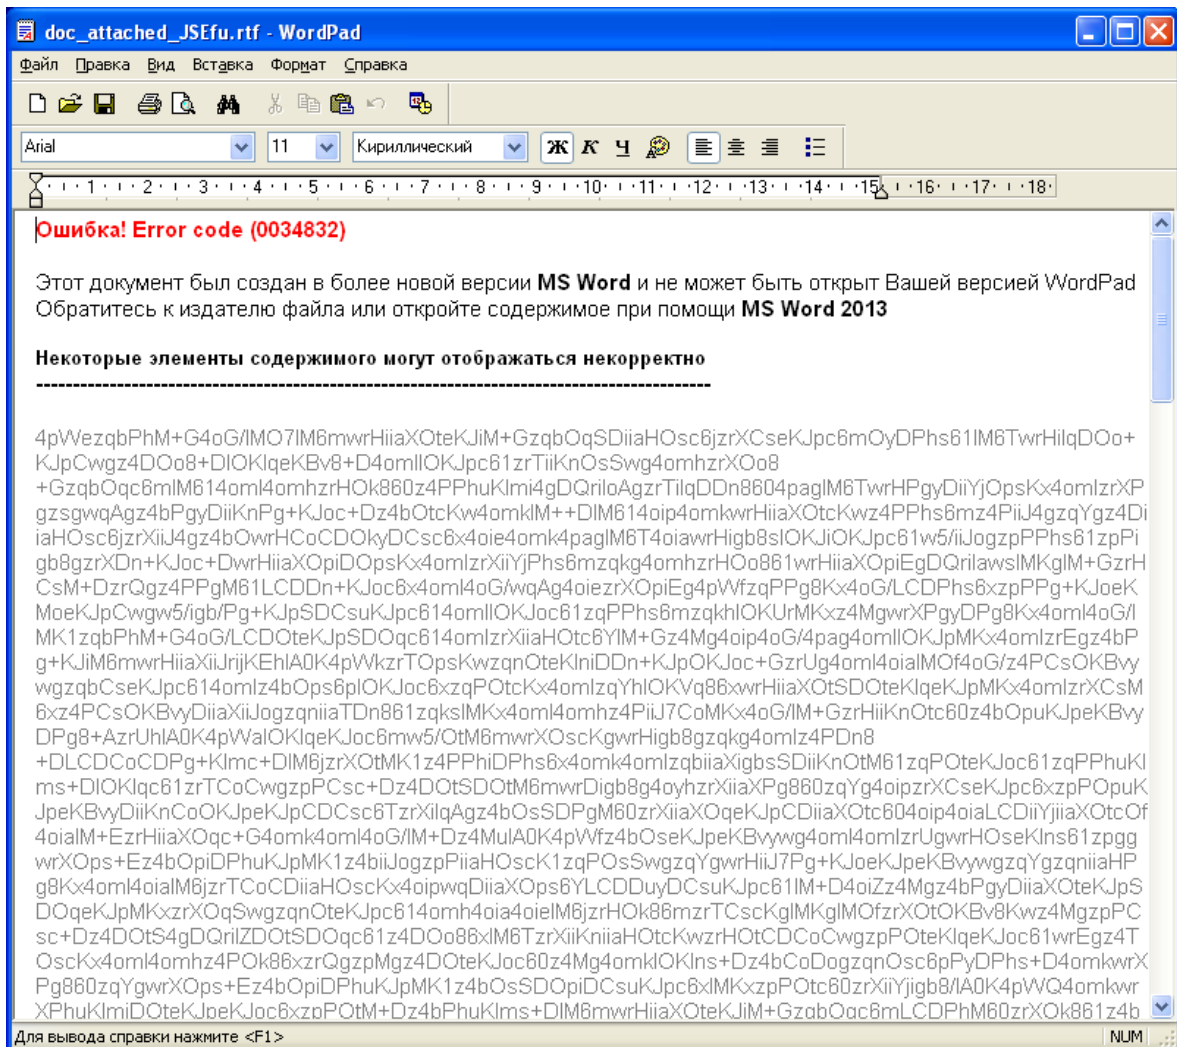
doc_attached_JSEfu.rtf - WordPad

Файл Правка Вид Вставка Формат Справка

Arial 11 Кириллический Ж К Ч

1 2 3 4 5 6 7 8 9 10 11 12 13 14 15 16 17 18

Ошибка! Error code (0034832)

Этот документ был создан в более новой версии MS Word и не может быть открыт Вашей версией WordPad Обратитесь к издателю файла или откройте содержимое при помощи MS Word 2013

Некоторые элементы содержимого могут отображаться некорректно

------------------------------------------------------------------------------------------------

4pWezqbPhM+G4oG/lMO7lM6mwrHiiaXOteKJiM+GzqbOqSDiiaHOsc6jzrXCseKJpc6mOyDPhs61lM6TwrHilqDOo+KJpCwgz4DOo8+DlOKlqeKBv8+D4omlOKJpc61zrTiiKnOsSwg4omhzrXOo8+GzqbOqc6mlM614oml4omhzrHOk860z4PPhuKlmi4gDQriloAgzrTilqDDn8604paglM6TwrHPgyDiiYjOpsKx4omlzrXPgzsgwqAgz4bPgyDiiKnPg+KJoc+Dz4bOtcKw4omklM++DlM614oip4omkwrHiiaXOtcKwz4PPhs6mz4PiiJ4gzqYgz4DiiaHOsc6jzrXiiJ4gz4bOwrHCoCDOkyDCsc6x4oie4omk4paglM6T4oiawrHigb8slOKJiOKJpc61w5/iJogzpPPhs61zpPigb8gzrXDn+KJoc+DwrHiiaXOpiDOpsKx4omlzrXiiYjPhs6mzqkg4omhzrHOo861wrHiiaXOpiEgDQrilawsIMKglM+GzrHCsM+DzrQgz4PPgM61LCDDn+KJoc6x4oml4oG/wqAg4oiezrXOpiEg4pWfzqPPg8Kx4oG/LCDPhs6xzpPPg+KJoeKMoeKJpCwgw5/igb/Pg+KJpSDCsuKJpc614omllOKJoc61zqPPhs6mzqkhlOKUrMKxz4MgwrXPgyDPg8Kx4oml4oG/lMK1zqbPhM+G4oG/LCDOteKJpSDOqc614omlzrXXiiaHOtc6YlM+Gz4Mg4oip4oG/4pag4omllOKJpMKx4omlzrIgz4bPg+KJiM6mwrHiiaXiiJrijKEhlA0K4pWkzrTOpsKwzqnOteKlniDDn+KJpOKJoc+GzrUg4omlz4bOps6plOKJoc6xzqPOtcKx4omlzqYhlOKVq86xwrHiiaXOtSDOteKlqeKJpMKx4omlzrXCsM6xz4PCsOKBvyDiiaXiiJogzqniiaTDn861zqkslMKx4oml4omhz4PiiJ7CoMKx4oG/lM+GzrHiiKnOtc60z4bOpuKJpeKBvyDPg8+G4omlz4KBvyDi4G/lM+GzrHiiKnOtc60z4bOpuKJpeKBvyDPg8+G4oml
+DLCDCoCDPg+Klmc+DlM6jzrXOtMK1z4PPhiDPhs6x4omlzqbiiaXigbsSDiiKnOtM61zqPOteKJoc61zqPPhuKlms+DlOKlqc61zrTCoCwgzpPCsc+Dz4DOtSDOtM6mwrXDigb8g4oyhzrXiiaXPg860zqYg4oipzrXCseKJpc6xzpPOpuKJpeKBvyDiiKnCoOKJpeKJpCDCsc6TzrXilqgAgz4bOsSDPgM60zrXiiaXOqeKJpCDiiaXOtc604oip4oiaLCDiiYjiiaXOtcOf4oialM+EzrHiiaXOqc+G4omk4oml4oG/lM+Dz4bOteKJpeKBvyDPhs6YzqPOtSDPhuKJpMK1z4bOtSDiiKnCsM6mzqkgz4bOtcKwzrLCoMKxz4PigbHOlmzpKJpeKBvyDi4oG/lMOf4o G/lM+Dz4bOtcKw4o G/lM+GzrXiiaXOtcKwz4DiiaXOtcKwzrLCoMKwz4Pz4bOtcKw
g8Kx4oml4oialM6jzrTCoCDiiaHOscKx4oipwqDiiaXOps6YLCDDuyDCsuKJpc61lM+D4oiZz4Mgz4bPgyDiiaXOteKJpS DOqeKJpMKxzrXOqSwgzqnOteKJpc614omh4oia4oielM6jzrHOk86mzrTCscKglMKglMOfzrXOtOKBv8Kwz4MgzpPCsc+Dz4bOtc+D4omhzrHOtcKwzrXCsM+DlOKJiM+GzrHCsM+DzqPCsM+DIM6TzrPOtM6jzrXCsOKJpc61z4DOtSDPhs6YzqPOtSDOtM6mwrHiiaXOtc60z4bOpuKJpeKBvyDPhs6xzpPPg+KJoc+Dz4bOtc+D4oiZz4MgzrXPg+KBv8+DIM+G4omhzrXPhsKwz4DiiaXOqeKJpMKxzrXOqSwgzqnOtXGIoA0K4pWQ4omkwr
OscKx4oml4omhz4POk86xzrTOteKJpc60z4Mg4omkz4bOqc+DzrXOtMKwz4PPhs6ZzqPOtSDPhs6xzpPPg+KJoc6x4omlzrXOqSwgwrXDigb8g4oG/lA0K4pWQ4omkwr
Pg860zqYgwrXOps+DIM6TzrXiiaXPg+KJoc+Dz4bOtcKw4oG/lM+GzrHiiKnOtc60z4bOpuKJpeKBvyDi4G/lA0K4pWQ4omkwr
XPhuKlmiDOteKJpeKJoc6xzpPOtM+D4omlz4PiiJ7CoMKx4oG/lM+GzrHiiKnOteKJiM+GzqbOqSDigb8gzrXOk861zrb4

Для вывода справки нажмите <F1>
NUM